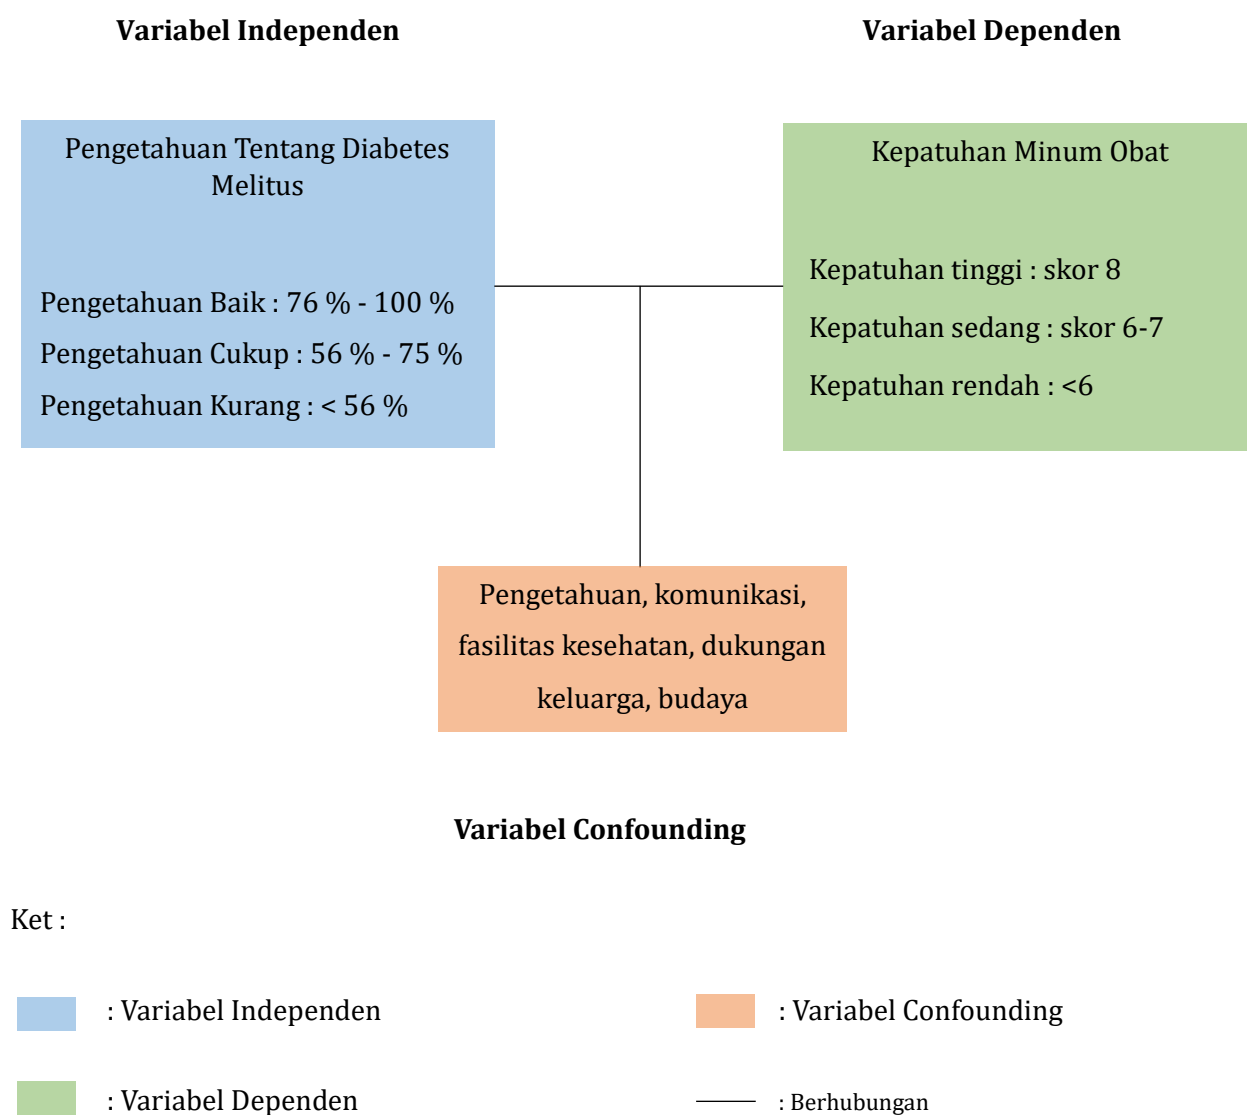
Variabel Independen

Variabel Dependen

Pengetahuan Tentang Diabetes Melitus

Pengetahuan Baik : 76 % - 100 %

Pengetahuan Cukup : 56 % - 75 %

Pengetahuan Kurang : < 56 %

Kepatuhan Minum Obat

Kepatuhan tinggi : skor 8

Kepatuhan sedang : skor 6-7

Kepatuhan rendah : <6

Pengetahuan, komunikasi, fasilitas kesehatan, dukungan keluarga, budaya

Variabel Confounding

Ket :

: Variabel Independen

: Variabel Confounding

: Variabel Dependen

: Berhubungan